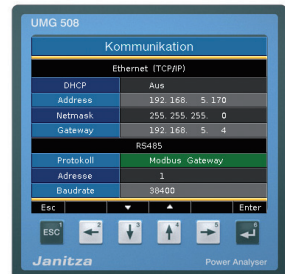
UMG 508

Kommunikation

Ethernet (TCP/IP)

| | |
|---|---|
| DHCP | Aus |
| Address | 192. 168. 5. 170 |
| Netmask | 255. 255. 255. 0 |
| Gateway | 192. 168. 5. 4 |

RS485

| | |
|---|---|
| Protokoll | Modbus Gateway |
| Adresse | 1 |
| Baudrate | 38400 |

Esc ▼ ▲ Enter

ESC 1 2 3 4 5 6

Janitza

Power Analyser